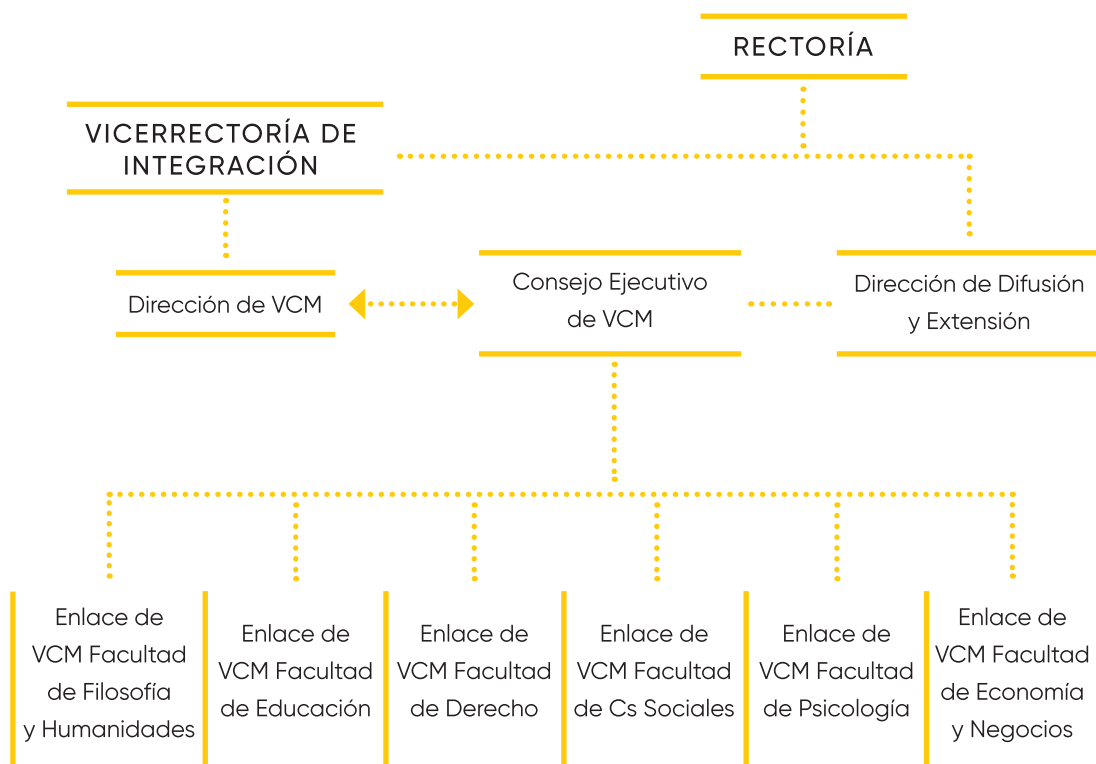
RECTORÍA

VICERRECTORÍA DE INTEGRACIÓN

Dirección de VCM

Consejo Ejecutivo de VCM

Dirección de Difusión y Extensión

Enlace de VCM Facultad de Filosofía y Humanidades

Enlace de VCM Facultad de Educación

Enlace de VCM Facultad de Derecho

Enlace de VCM Facultad de Cs Sociales

Enlace de VCM Facultad de Psicología

Enlace de VCM Facultad de Economía y Negocios